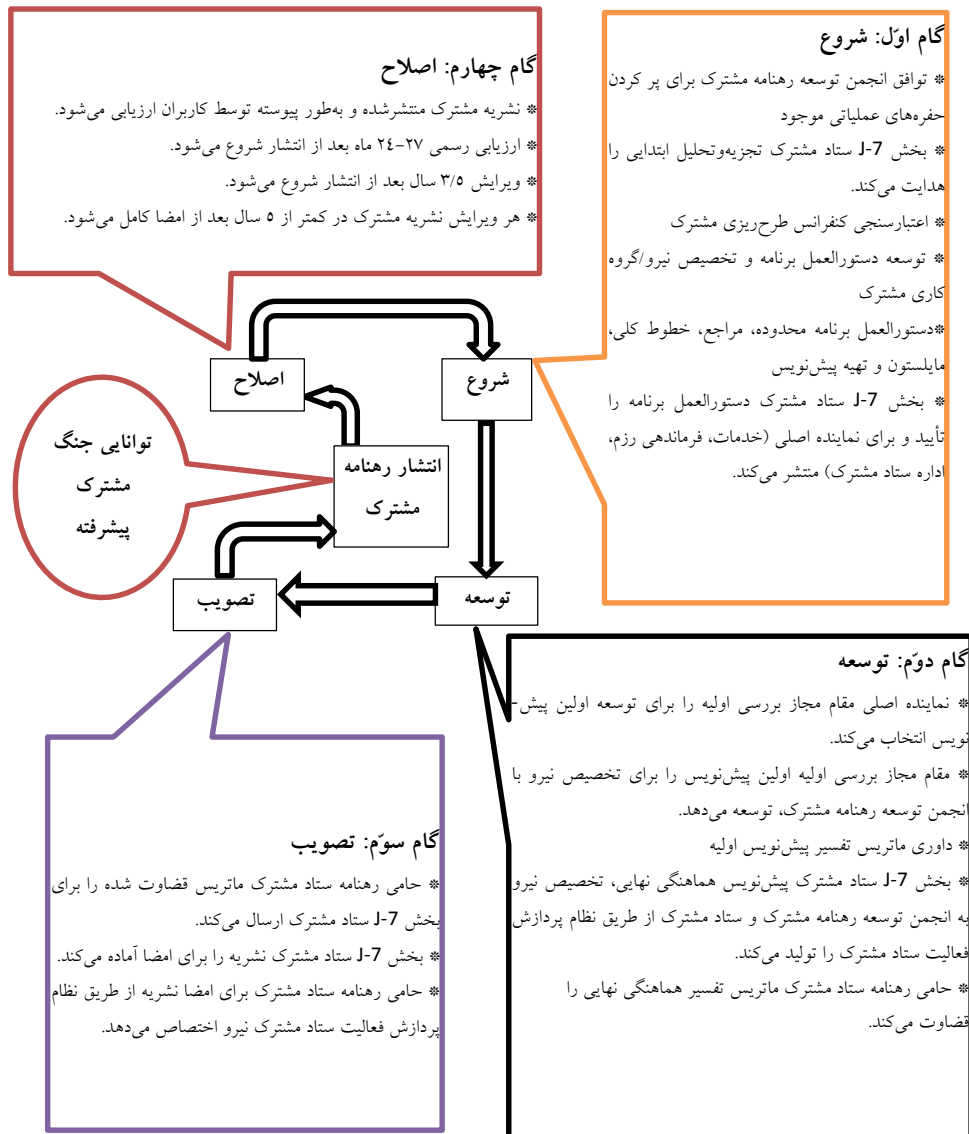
گام اوّل: شروع

❋ توافق انجمن توسعه رهنامه مشترک برای پر کردن حفره‌های عملیاتی موجود

❋ بخش J-7 ستاد مشترک تجزیه‌وتحلیل ابتدایی را هدایت می‌کند.

❋ اعتبارسنجی کنفرانس طرح‌ریزی مشترک

❋ توسعه دستورالعمل برنامه و تخصیص نیرو/گروه کاری مشترک

❋دستورالعمل برنامه محدوده، مراجع، خطوط کلی، مایلستون و تهیه پیش‌نویس

❋ بخش J-7 ستاد مشترک دستورالعمل برنامه را تأیید و برای نماینده اصلی (خدمات، فرماندهی رزم، اداره ستاد مشترک) منتشر می‌کند.

گام چهارم: اصلاح

❋ نشریه مشترک منتشرشده و به‌طور پیوسته توسط کاربران ارزیابی می‌شود.

❋ ارزیابی رسمی ۲۷-۲۴ ماه بعد از انتشار شروع می‌شود.

❋ ویرایش ۳/۵ سال بعد از انتشار شروع می‌شود.

❋ هر ویرایش نشریه مشترک در کمتر از ۵ سال بعد از امضا کامل می‌شود.

اصلاح

شروع

توانایی جنگ مشترک پیشرفته

انتشار رهنامه مشترک

تصویب

توسعه

گام دوّم: توسعه

❋ نماینده اصلی مقام مجاز بررسی اولیه را برای توسعه اولین پیش‌نویس انتخاب می‌کند.

❋ مقام مجاز بررسی اولیه اولین پیش‌نویس را برای تخصیص نیرو با انجمن توسعه رهنامه مشترک، توسعه می‌دهد.

❋ داوری ماتریس تفسیر پیش‌نویس اولیه

❋ بخش J-7 ستاد مشترک پیش‌نویس هماهنگی نهایی، تخصیص نیرو به انجمن توسعه رهنامه مشترک و ستاد مشترک از طریق نظام پردازش فعالیت ستاد مشترک را تولید می‌کند.

❋ حامی رهنامه ستاد مشترک ماتریس تفسیر هماهنگی نهایی را قضاوت می‌کند.

گام سوّم: تصویب

❋ حامی رهنامه ستاد مشترک ماتریس قضاوت شده را برای بخش J-7 ستاد مشترک ارسال می‌کند.

❋ بخش J-7 ستاد مشترک نشریه را برای امضا آماده می‌کند.

❋ حامی رهنامه ستاد مشترک برای امضا نشریه از طریق نظام پردازش فعالیت ستاد مشترک نیرو اختصاص می‌دهد.